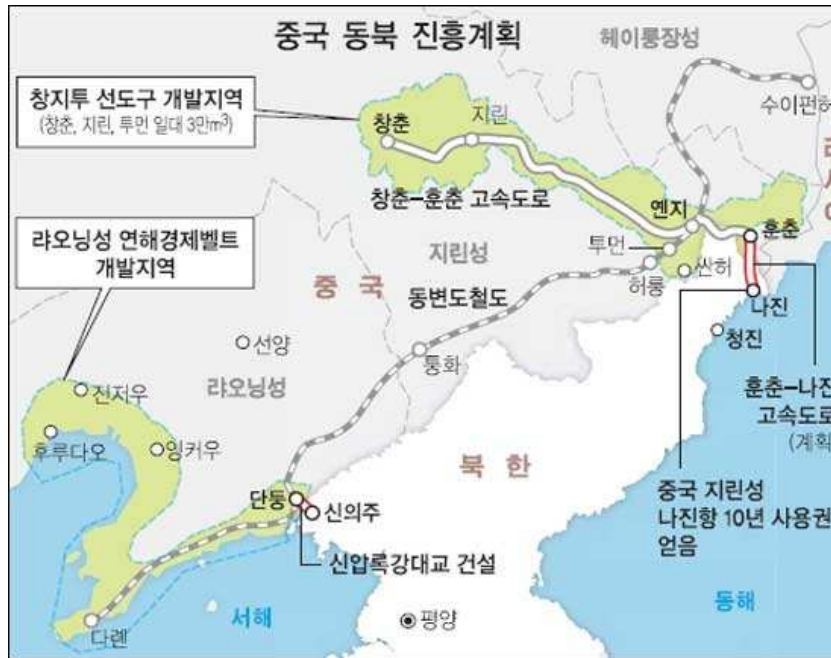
중국 동북 진흥계획

헤이룽장성

수이펀허

창지투 선도구 개발지역
(창춘, 지린, 투먼 일대 3만㎢)

창춘
지린

창춘-훈춘 고속도로

옌지
훈춘

라오닝성 연해경제벨트 개발지역

지린성
투먼
싼허
허룽

중 국

동변도철도

나진
청진

선양

퉁화

라오닝성

진저우

후루다오
잉커우

훈춘-나진
고속도로
(계획)

북 한

중국 지린성
나진항 10년 사용권
얻음

단둥
신의주

신압록강대교 건설

서해

동해

평양

다롄